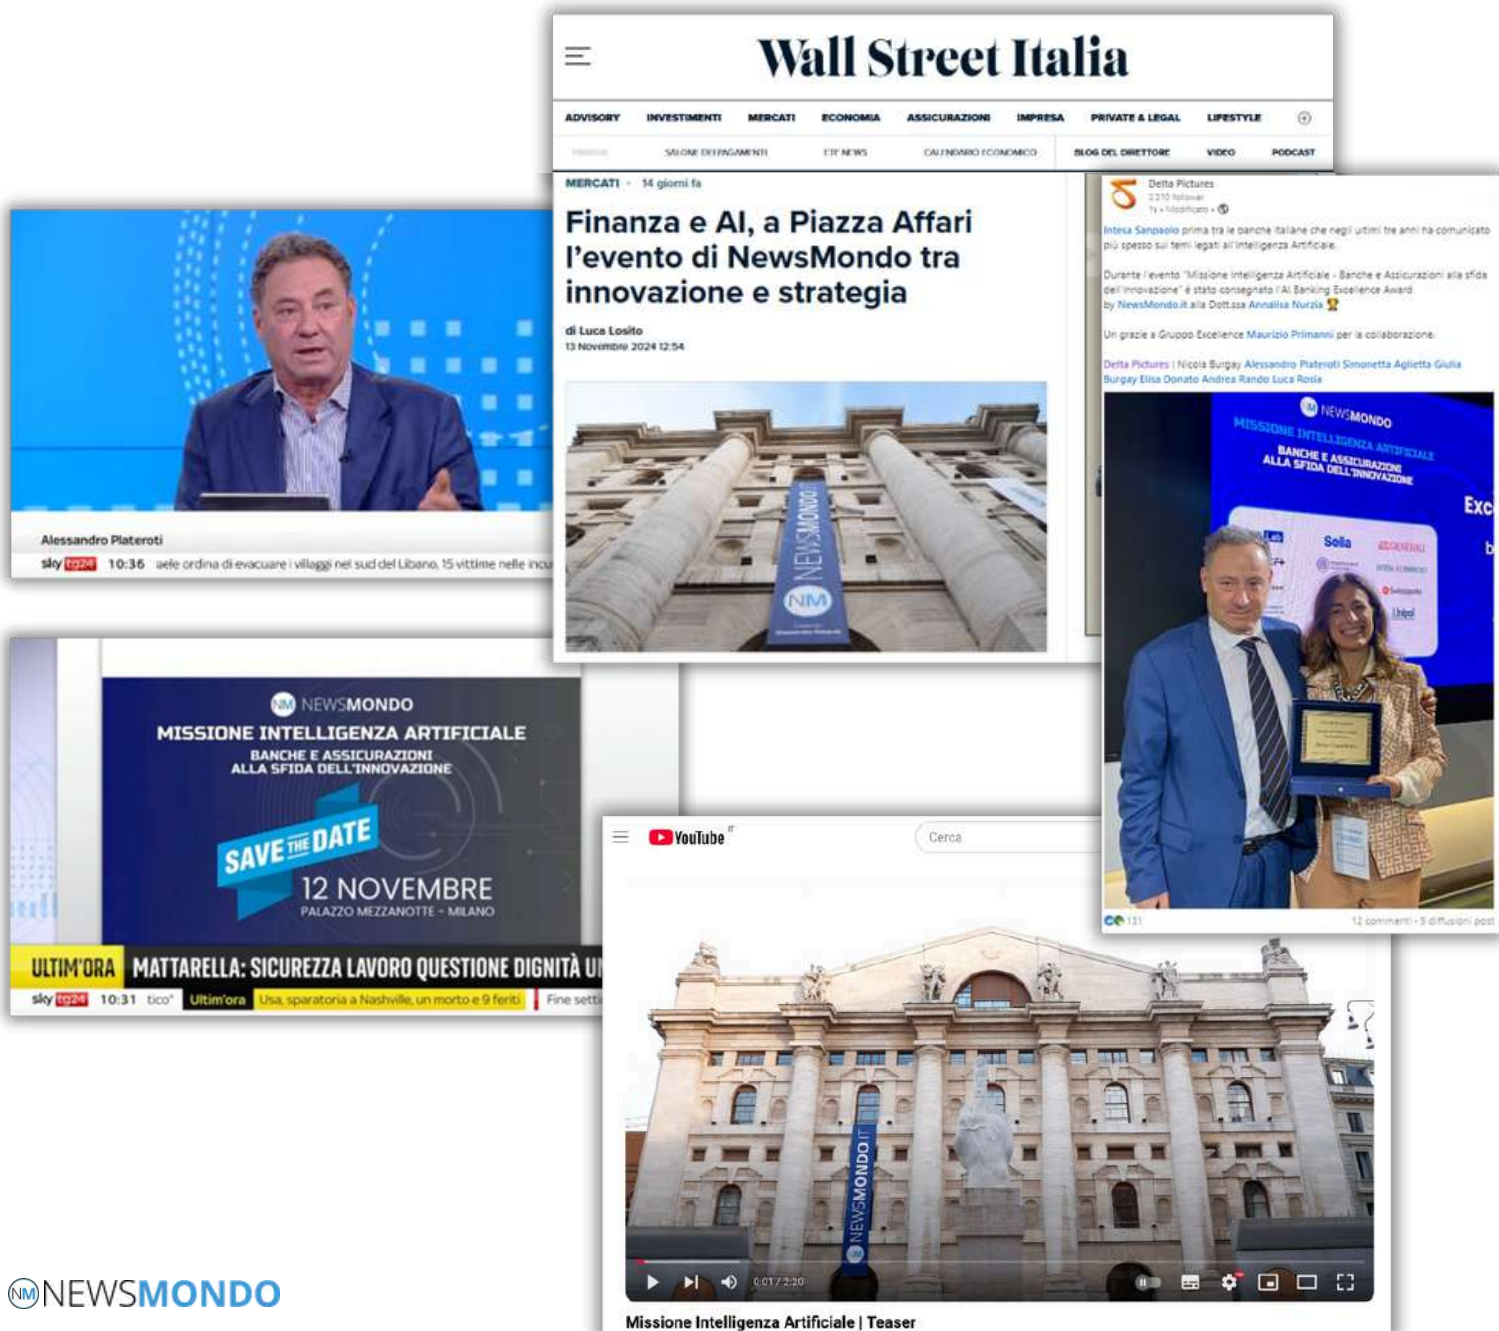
Wall Street Italia

ADVISORY INVESTIMENTI MERCATI ECONOMIA ASSICURAZIONI IMPRESA PRIVATE & LEGAL LIFESTYLE

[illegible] SALONE DEI PAGAMENTI ETF NEWS CALENDARIO ECONOMICO BLOG DEL DIRETTORE VIDEO PODCAST

MERCATI · 14 giorni fa

Finanza e AI, a Piazza Affari l'evento di NewsMondo tra innovazione e strategia

di Luca Losito
13 Novembre 2024 12:54

NEWSMONDO
NM

Delta Pictures
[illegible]

Intesa Sanpaolo prima tra le banche italiane che negli ultimi tre anni ha comunicato più spesso sui temi legati all'intelligenza Artificiale.

Durante l'evento "Missione Intelligenza Artificiale - Banche e Assicurazioni alla sfida dell'innovazione" è stato consegnato l'AI Banking Excellence Award by NewsMondo.it alla Dott.ssa Annalisa Nurzia

Un grazie a Gruppo Excellence Maurizio Primanni per la collaborazione.

Delta Pictures | Nicola Burgay Alessandro Plateroti Simonetta Aglietta Giulia Burgay Elisa Donato Andrea Rando Luca Rosia

NEWSMONDO
MISSIONE INTELLIGENZA ARTIFICIALE
BANCHE E ASSICURAZIONI ALLA SFIDA DELL'INNOVAZIONE
Exc
Sella
GENERALI
Unipol

131
12 commenti · 5 diffusioni post

Alessandro Plateroti
sky tg24 10:36 aele ordina di evacuare i villaggi nel sud del Libano, 15 vittime nelle inc

NEWSMONDO
MISSIONE INTELLIGENZA ARTIFICIALE
BANCHE E ASSICURAZIONI ALLA SFIDA DELL'INNOVAZIONE
SAVE THE DATE
12 NOVEMBRE
PALAZZO MEZZANOTTE - MILANO

ULTIM'ORA MATTARELLA: SICUREZZA LAVORO QUESTIONE DIGNITÀ U
sky tg24 10:31 tico" Ultim'ora Usa, sparatoria a Nashville, un morto e 9 feriti Fine setti

YouTube
Cerca

NEWSMONDO.IT

0:01 / 2:20

Missione Intelligenza Artificiale | Teaser

NEWSMONDO